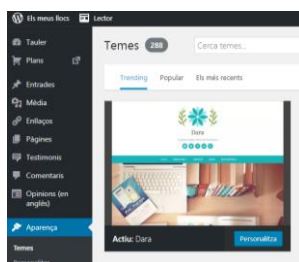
Els meus llocs
Lector

Tauler
Plans
Entrades
Mèdia
Enllaços
Pàgines
Testimonis
Comentaris
Opinions (en anglès)
Aparença
Temes

Temes 288
Cerca temes...

Trending
Popular
Els més recents

Dara

Actiu: Dara
Personalitza